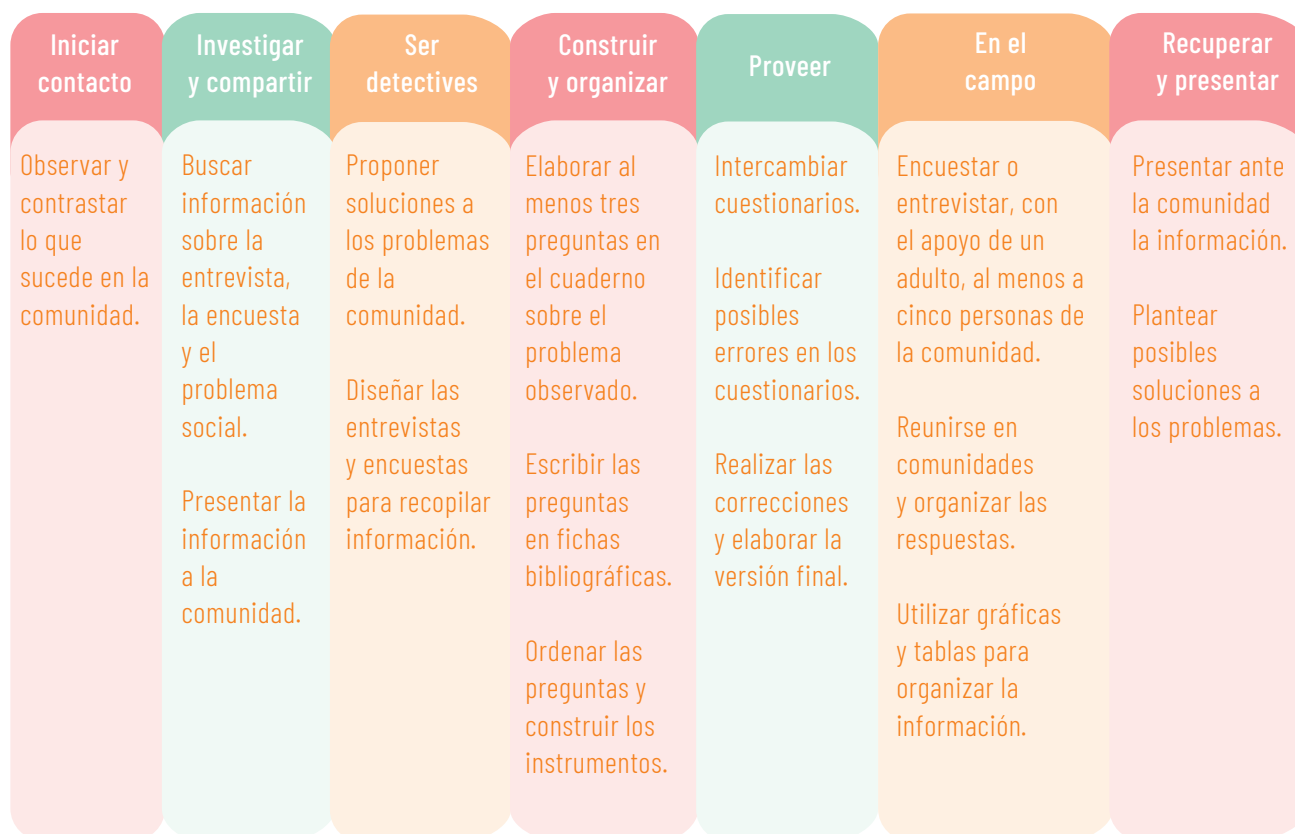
| Iniciar contacto | Investigar y compartir | Ser detectives | Construir y organizar | Proveer | En el campo | Recuperar y presentar |
|---|---|---|---|---|---|---|
| Observar y contrastar lo que sucede en la comunidad. | Buscar información sobre la entrevista, la encuesta y el problema social.<br><br>Presentar la información a la comunidad. | Proponer soluciones a los problemas de la comunidad.<br><br>Diseñar las entrevistas y encuestas para recopilar información. | Elaborar al menos tres preguntas en el cuaderno sobre el problema observado.<br><br>Escribir las preguntas en fichas bibliográficas.<br><br>Ordenar las preguntas y construir los instrumentos. | Intercambiar cuestionarios.<br><br>Identificar posibles errores en los cuestionarios.<br><br>Realizar las correcciones y elaborar la versión final. | Encuestar o entrevistar, con el apoyo de un adulto, al menos a cinco personas de la comunidad.<br><br>Reunirse en comunidades y organizar las respuestas.<br><br>Utilizar gráficas y tablas para organizar la información. | Presentar ante la comunidad la información.<br><br>Plantear posibles soluciones a los problemas. |